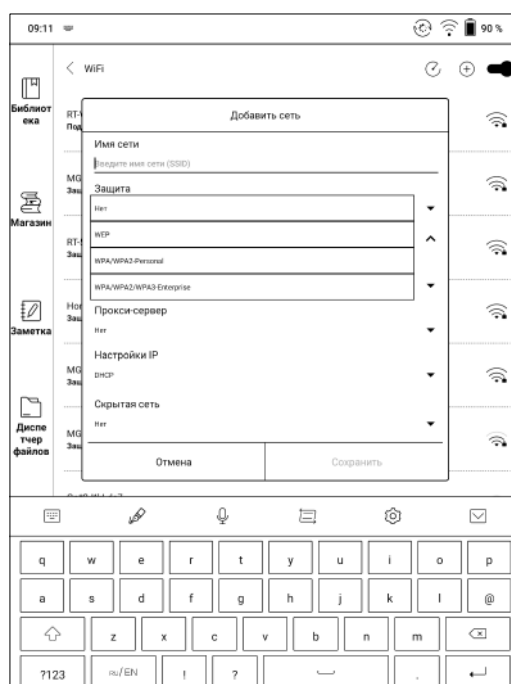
09:11

90 %

Библиотека

Магазин

Заметка

Диспетчер файлов

WiFi

RT-
Под

MG
Защ

RT-
Защ

Hor
Защ

MG
Защ

MG
Защ

Добавить сеть

Имя сети

Введите имя сети (SSID)

Защита

Нет

WEP

WPA/WPA2-Personal

WPA/WPA2/WPA3-Enterprise

Прокси-сервер

Нет

Настройки IP

DHCP

Скрытая сеть

Нет

Отмена

Сохранить

q w e r t y u i o p

a s d f g h j k l @

z x c v b n m

?123 RU/EN ! ? , .